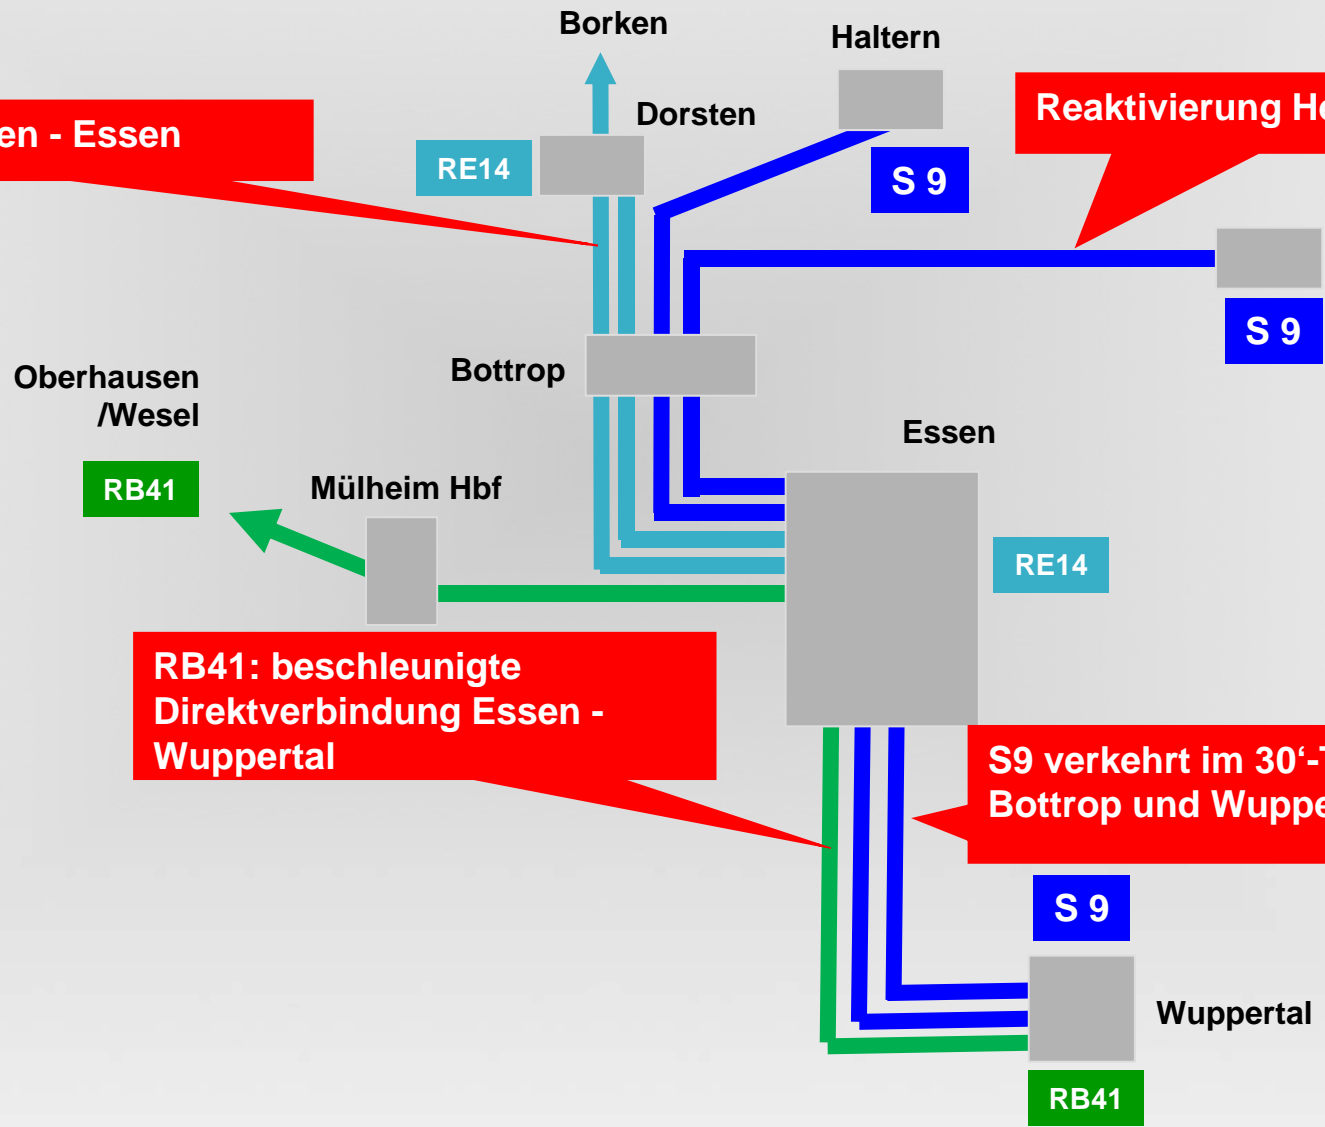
Borken

Haltern

Dorsten

en - Essen

RE14

S 9

Reaktivierung Ho

S 9

Oberhausen /Wesel

Bottrop

Essen

RB41

Mülheim Hbf

RE14

RB41: beschleunigte Direktverbindung Essen - Wuppertal

S9 verkehrt im 30‘-T Bottrop und Wuppe

S 9

Wuppertal

RB41